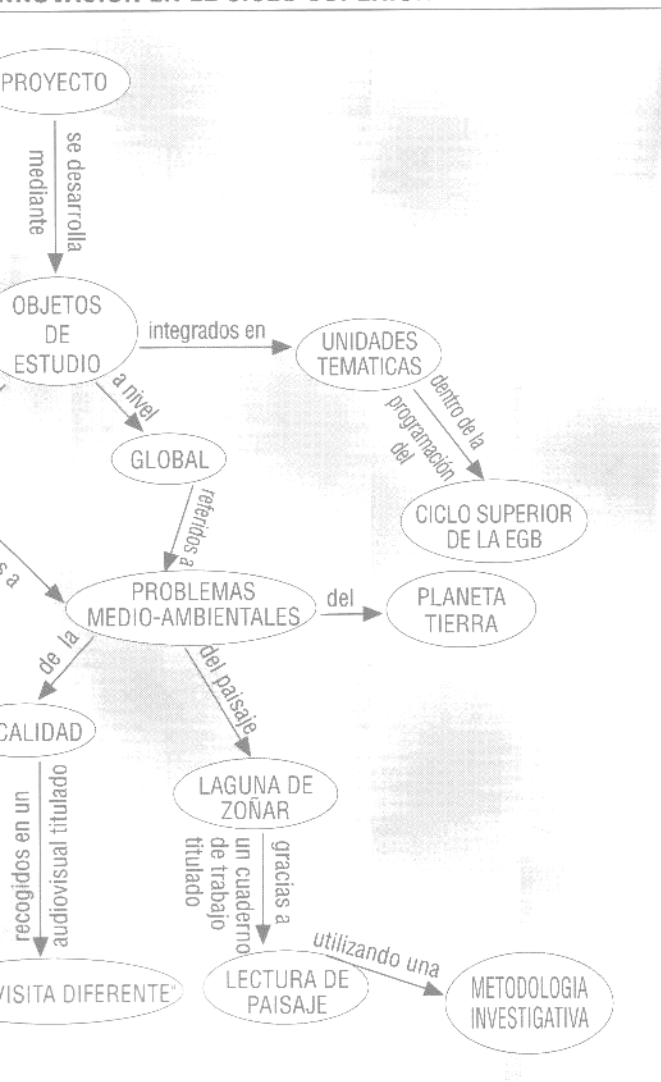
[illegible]NOVACIÓN EN EL CICLO SUPERIOR

PROYECTO

se desarrolla mediante

OBJETOS DE ESTUDIO

integrados en

UNIDADES TEMATICAS

dentro de la programación del

CICLO SUPERIOR DE LA EGB

a nivel

GLOBAL

referidos a

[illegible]s a

PROBLEMAS MEDIO-AMBIENTALES

del

PLANETA TIERRA

de la

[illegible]CALIDAD

recogidos en un audiovisual titulado

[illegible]VISITA DIFERENTE"

del paisaje

LAGUNA DE ZOÑAR

gracias a un cuaderno de trabajo titulado

LECTURA DE PAISAJE

utilizando una

METODOLOGIA INVESTIGATIVA